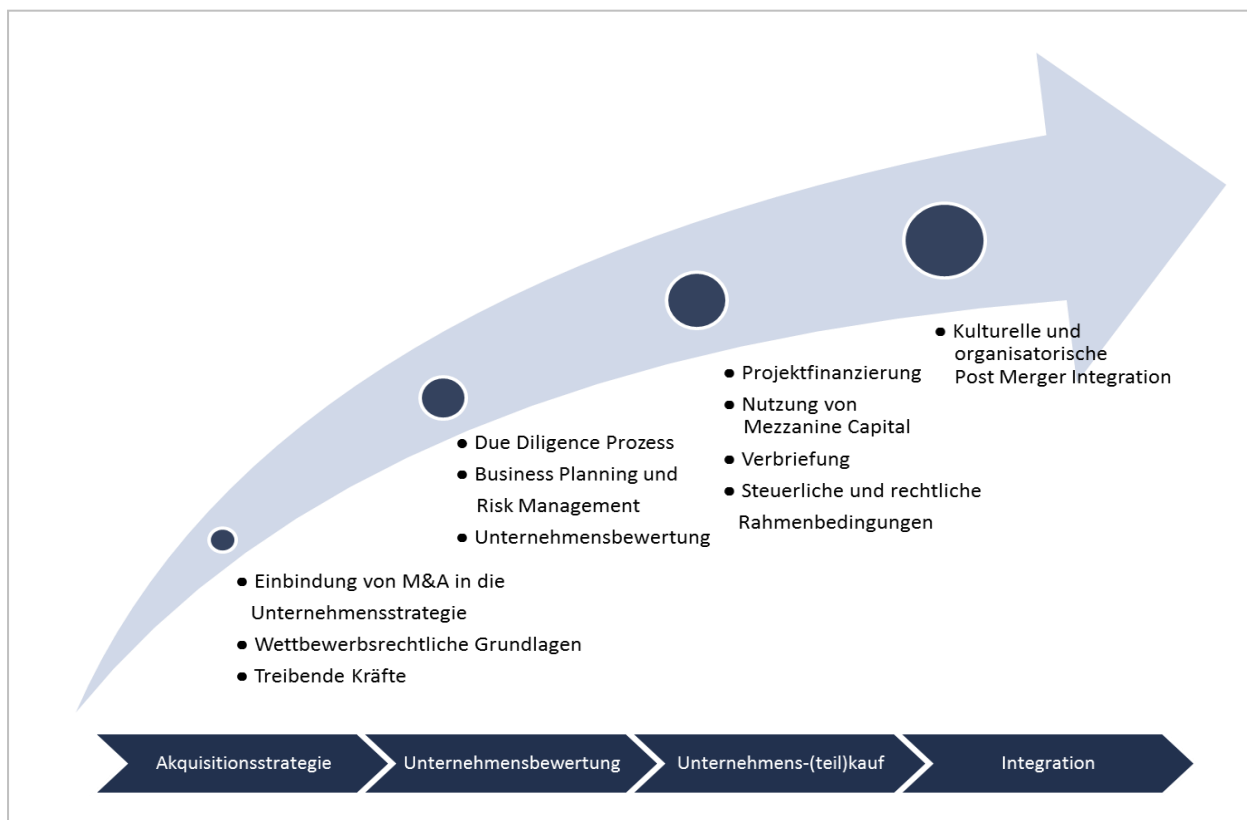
● Kulturelle und organisatorische Post Merger Integration

● Projektfinanzierung
● Nutzung von Mezzanine Capital
● Verbriefung
● Steuerliche und rechtliche Rahmenbedingungen

● Due Diligence Prozess
● Business Planning und Risk Management
● Unternehmensbewertung

● Einbindung von M&A in die Unternehmensstrategie
● Wettbewerbsrechtliche Grundlagen
● Treibende Kräfte

Akquisitionsstrategie
Unternehmensbewertung
Unternehmens-(teil)kauf
Integration